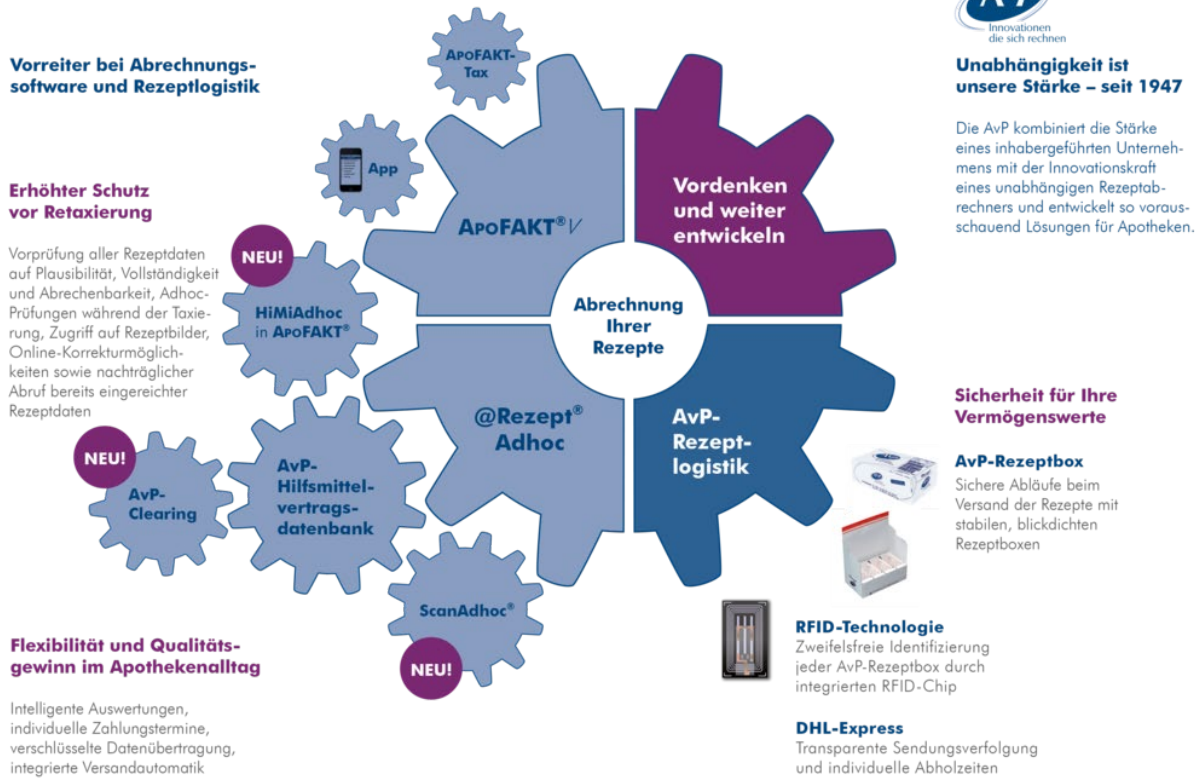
Innovationen die sich rechnen

Vorreiter bei Abrechnungssoftware und Rezeptlogistik

APOFAKT-Tax

App

Erhöhter Schutz vor Retaxierung

Vorprüfung aller Rezeptdaten auf Plausibilität, Vollständigkeit und Abrechenbarkeit, Adhoc-Prüfungen während der Taxierung, Zugriff auf Rezeptbilder, Online-Korrekturmöglichkeiten sowie nachträglicher Abruf bereits eingereichter Rezeptdaten

APOFAKT®V

Vordenken und weiter entwickeln

Unabhängigkeit ist unsere Stärke – seit 1947

Die AvP kombiniert die Stärke eines inhabergeführten Unternehmens mit der Innovationskraft eines unabhängigen Rezeptabrechners und entwickelt so vorausschauend Lösungen für Apotheken.

NEU!

HiMiAdhoc in APOFAKT®

Abrechnung Ihrer Rezepte

@Rezept® Adhoc

AvP-Rezeptlogistik

Sicherheit für Ihre Vermögenswerte

NEU!

AvP-Clearing

AvP-Hilfsmittelvertragsdatenbank

AvP-Rezeptbox
Sichere Abläufe beim Versand der Rezepte mit stabilen, blickdichten Rezeptboxen

ScanAdhoc®

NEU!

Flexibilität und Qualitätsgewinn im Apothekenalltag

Intelligente Auswertungen, individuelle Zahlungstermine, verschlüsselte Datenübertragung, integrierte Versandautomatik

RFID-Technologie
Zweifelsfreie Identifizierung jeder AvP-Rezeptbox durch integrierten RFID-Chip

DHL-Express
Transparente Sendungsverfolgung und individuelle Abholzeiten